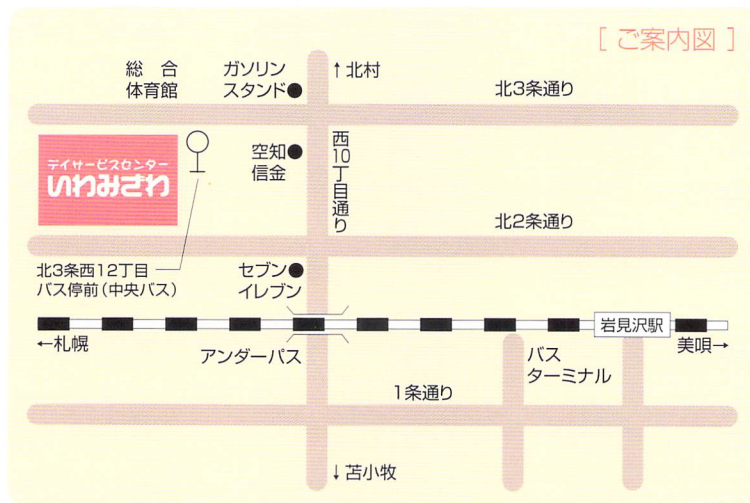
[ ご案内図 ]

総合
体育館

ガソリン
スタンド

↑北村

北3条通り

デイサービスセンター
いわみざわ

空知
信金

西10丁目通り

北2条通り

北3条西12丁目
バス停前（中央バス）

セブン
イレブン

岩見沢駅

←札幌

美唄→

アンダーパス

バス
ターミナル

1条通り

↓苫小牧